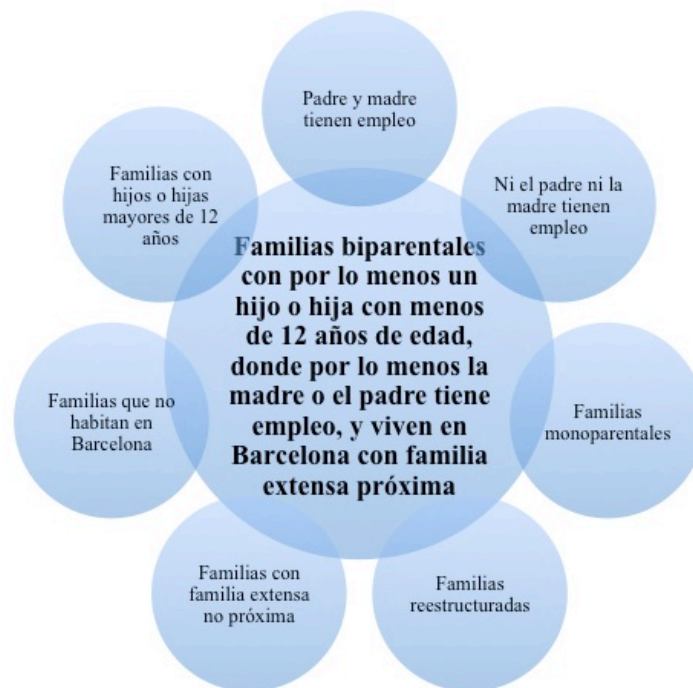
Padre y madre tienen empleo

Familias con hijos o hijas mayores de 12 años

Ni el padre ni la madre tienen empleo

Familias biparentales con por lo menos un hijo o hija con menos de 12 años de edad, donde por lo menos la madre o el padre tiene empleo, y viven en Barcelona con familia extensa próxima

Familias que no habitan en Barcelona

Familias monoparentales

Familias con familia extensa no próxima

Familias reestructuradas